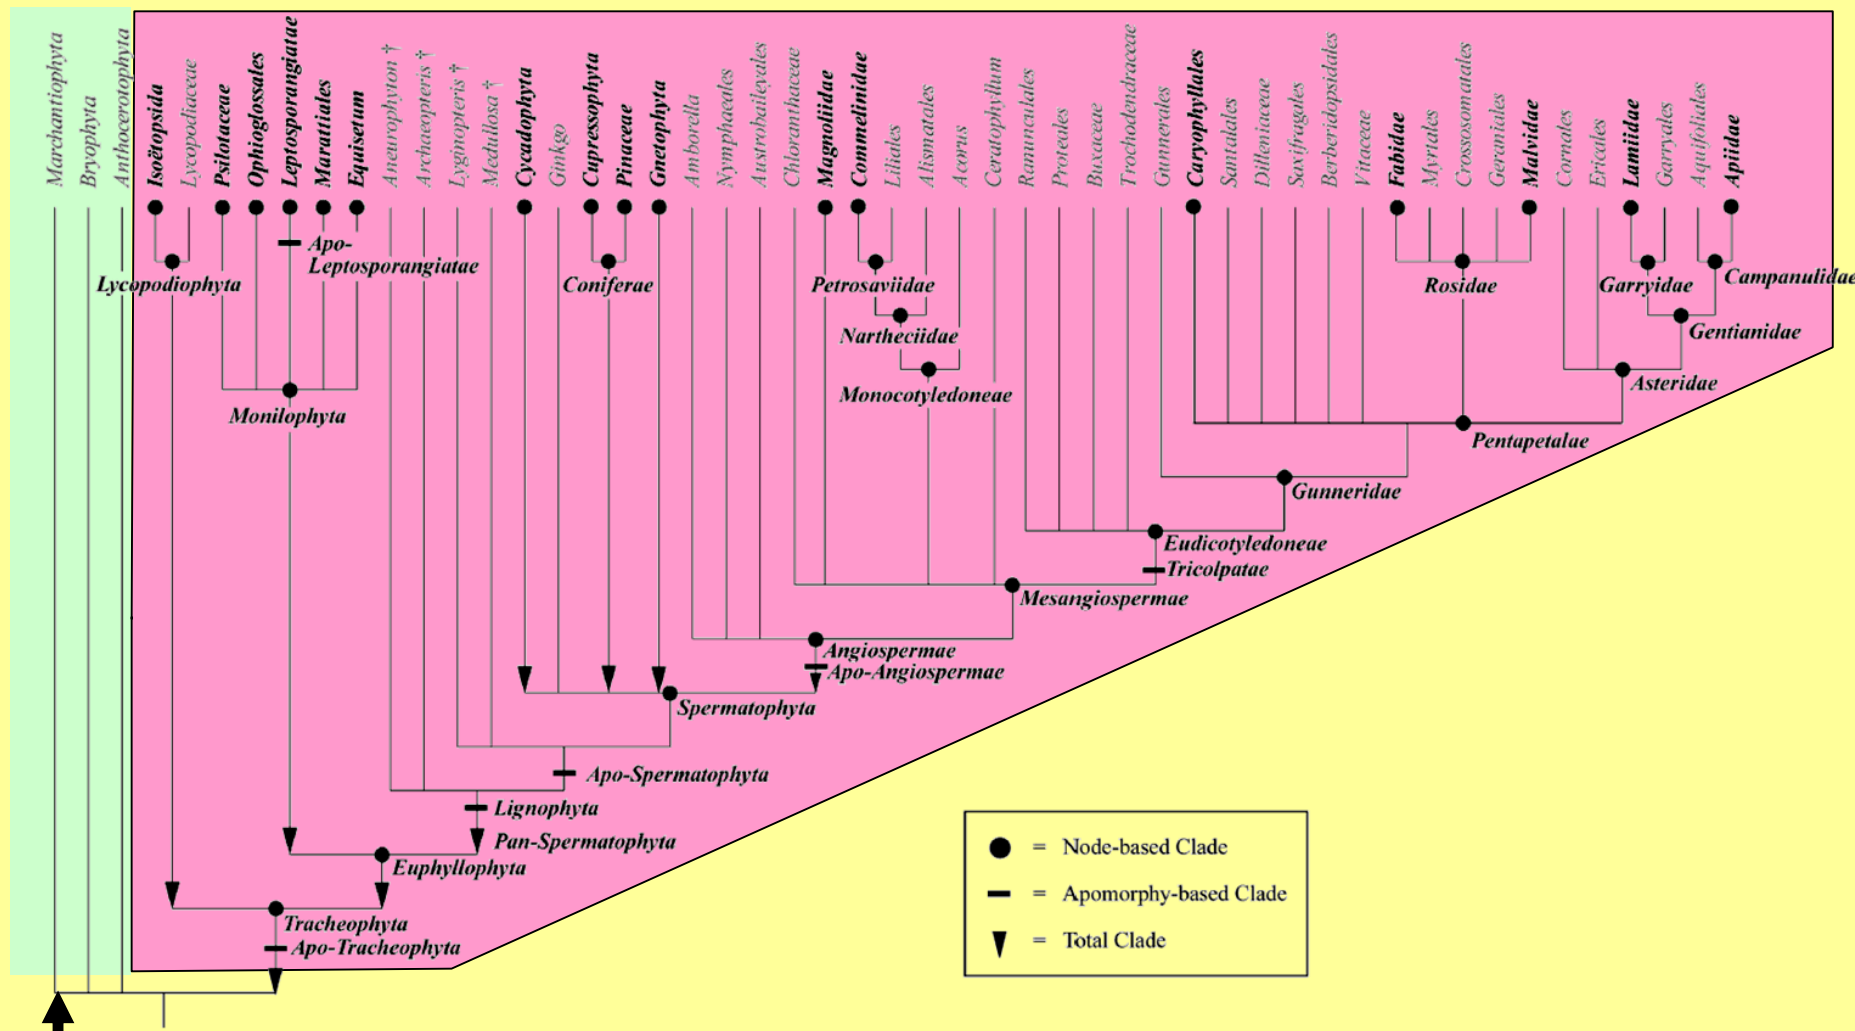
Marchantiophyta
Bryophyta
Anthocerotophyta
Isoëtopsida
Lycopodiaceae
Psilotaceae
Ophioglossales
Leptosporangiatae
Marattiales
Equisetum
Aneurophyton †
Archaeopteris †
Lyginopteris †
Medullosa †
Cycadophyta
Ginkgo
Cupressophyta
Pinaceae
Gnetophyta
Amborella
Nymphaeales
Austrobaileyales
Chloranthaceae
Magnoliidae
Commelinidae
Liliales
Alismatales
Acorus
Ceratophyllum
Ranunculales
Proteales
Buxaceae
Trochodendraceae
Gunnerales
Caryophyllales
Santalales
Dilleniaceae
Saxifragales
Berberidopsidales
Vitaceae
Fabidae
Myrtales
Crossosomatales
Geraniales
Malvidae
Cornales
Ericales
Lamiidae
Garryales
Aquifoliales
Apiidae

Apo-Leptosporangiatae
Lycopodiophyta
Coniferae
Petrosaviidae
Nartheciidae
Monocotyledoneae
Rosidae
Garryidae
Campanulidae
Gentianidae
Asteridae
Monilophyta
Pentapetalae
Gunneridae
Eudicotyledoneae
Tricolpatae
Mesangiospermae
Angiospermae
Apo-Angiospermae
Spermatophyta
Apo-Spermatophyta
Lignophyta
Pan-Spermatophyta
Euphyllophyta
Tracheophyta
Apo-Tracheophyta

● = Node-based Clade
▬ = Apomorphy-based Clade
▼ = Total Clade